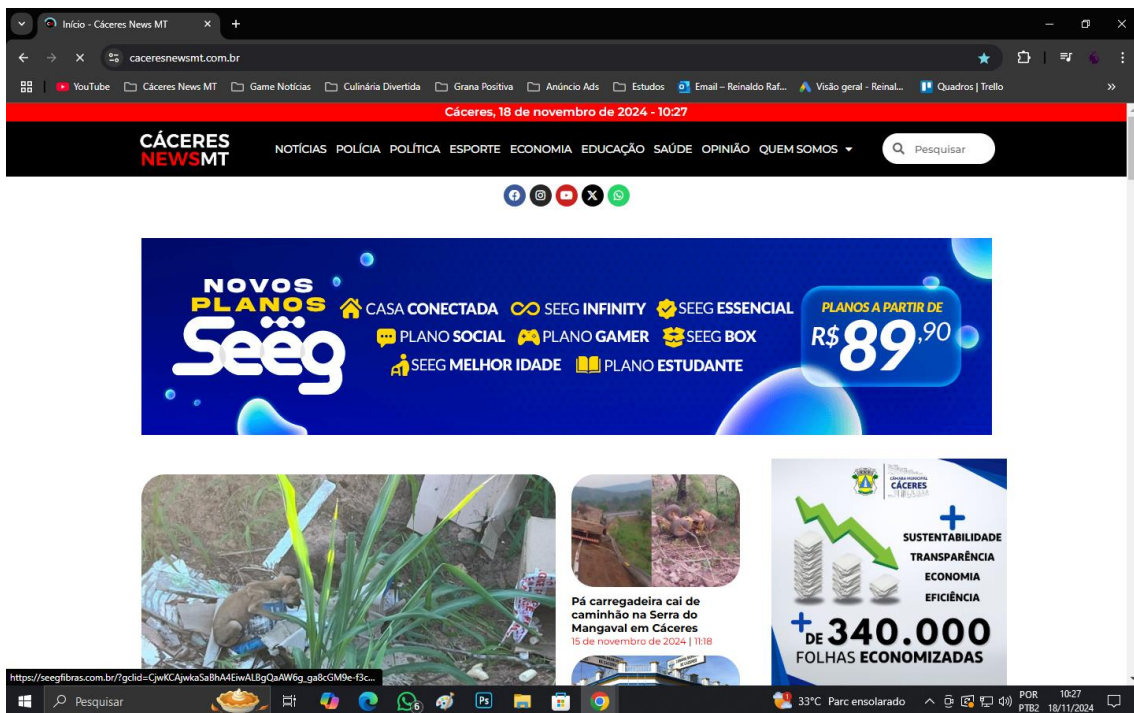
Início - Cáceres News MT

caceresnewsmt.com.br

YouTube | Cáceres News MT | Game Notícias | Culinária Divertida | Grana Positiva | Anúncio Ads | Estudos | Email – Reinaldo Raf... | Visão geral - Reinal... | Quadros | Trello

Cáceres, 18 de novembro de 2024 - 10:27

CÁCERES NEWSMT

NOTÍCIAS POLÍCIA POLÍTICA ESPORTE ECONOMIA EDUCAÇÃO SAÚDE OPINIÃO QUEM SOMOS

Pesquisar

NOVOS PLANOS Seeg

CASA CONECTADA SEEG INFINITY SEEG ESSENCIAL PLANO SOCIAL PLANO GAMER SEEG BOX SEEG MELHOR IDADE PLANO ESTUDANTE

PLANOS A PARTIR DE R$ 89,90

Pá carregadeira cai de caminhão na Serra do Mangaval em Cáceres
15 de novembro de 2024 | 11:18

CÂMARA MUNICIPAL CÁCERES

+ SUSTENTABILIDADE TRANSPARÊNCIA ECONOMIA EFICIÊNCIA

+ DE 340.000 FOLHAS ECONOMIZADAS

https://seegfibras.com.br/?gclid=CjwKCAjwkaSaBhA4EiwALBgQaAW6g_ga8cGM9e-f3c...

Pesquisar

33°C Parc ensolarado

POR PTB2 10:27 18/11/2024